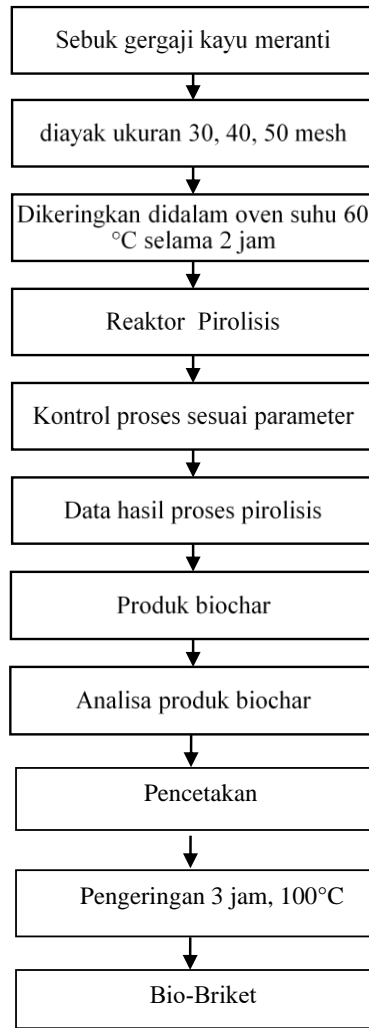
Sebuk gergaji kayu meranti

diayak ukuran 30, 40, 50 mesh

Dikeringkan didalam oven suhu 60 °C selama 2 jam

Reaktor Pirolisis

Kontrol proses sesuai parameter

Data hasil proses pirolisis

Produk biochar

Analisa produk biochar

Pencetakan

Pengeringan 3 jam, 100°C

Bio-Briket